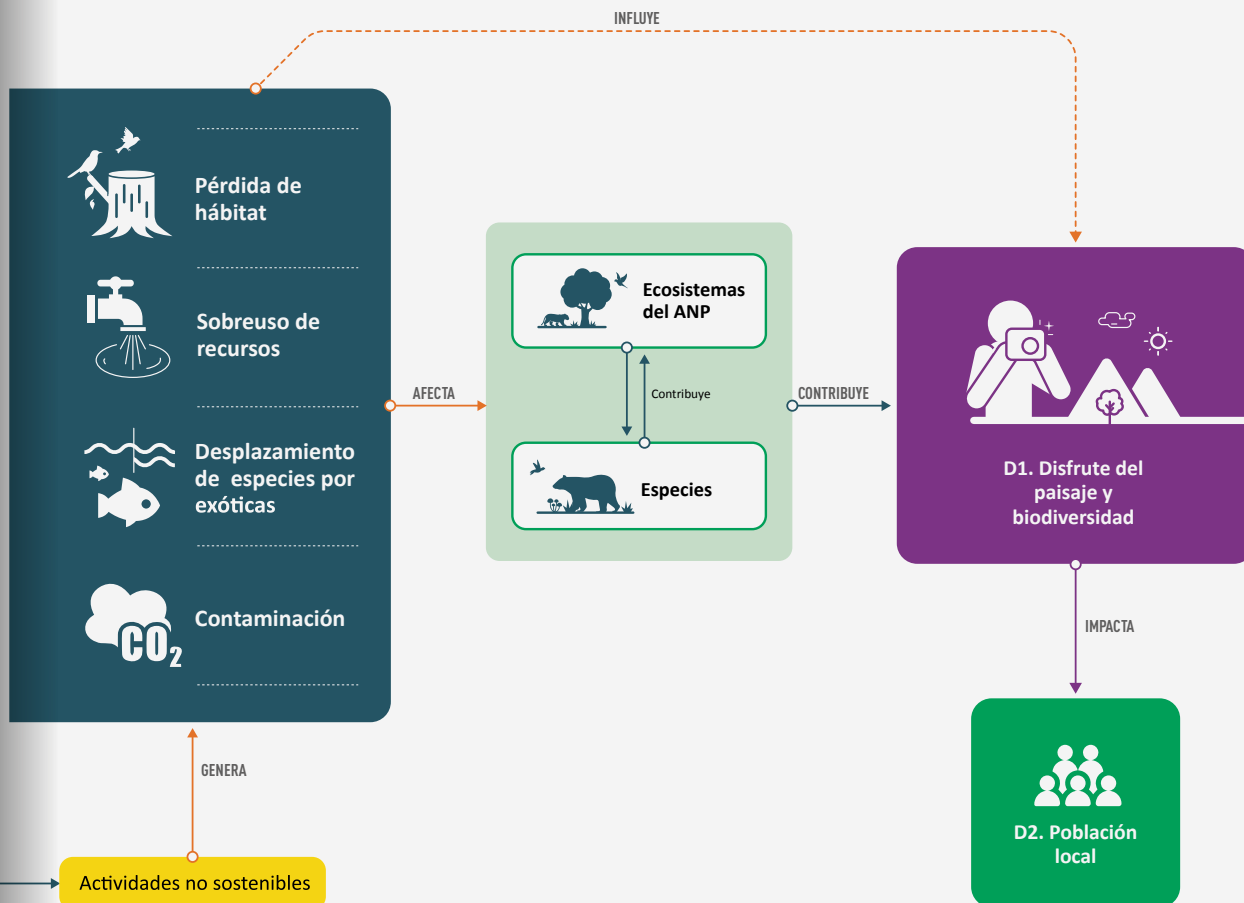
INFLUYE

Pérdida de hábitat

Sobreuso de recursos

Desplazamiento de especies por exóticas

$CO_2$

Contaminación

AFECTA

Ecosistemas del ANP

Contribuye

Especies

CONTRIBUYE

D1. Disfrute del paisaje y biodiversidad

IMPACTA

D2. Población local

GENERA

Actividades no sostenibles